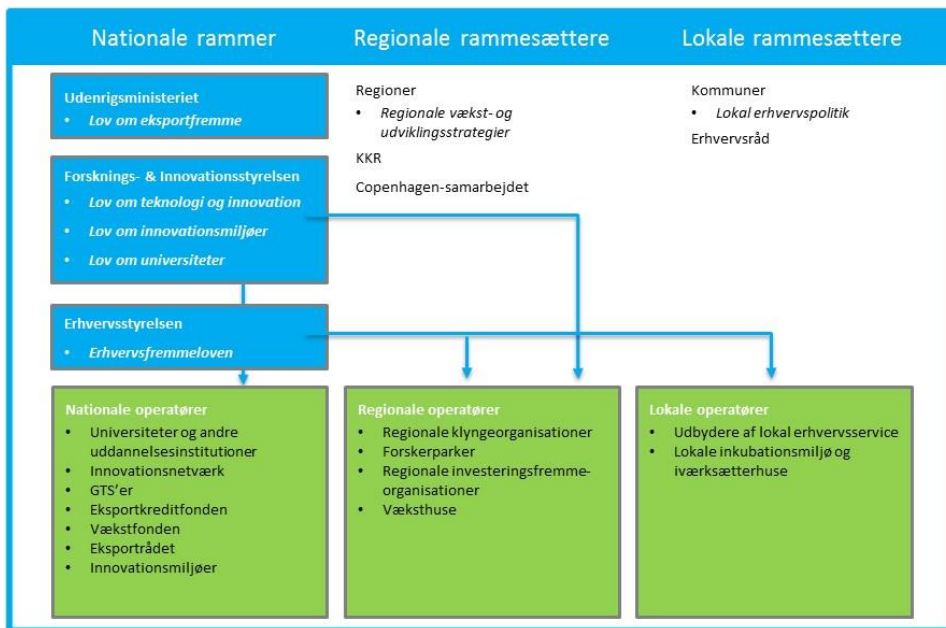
Nationale rammer

Regionale rammesættere

Lokale rammesættere

Udenrigsministeriet
• Lov om eksportfremme

Forsknings- & Innovationsstyrelsen
• Lov om teknologi og innovation
• Lov om innovationsmiljøer
• Lov om universiteter

Erhvervsstyrelsen
• Erhvervsfremmeloven

Regioner
• Regionale vækst- og udviklingsstrategier

KKR

Copenhagen-samarbejdet

Kommuner
• Lokal erhvervspolitik

Erhvervsråd

Nationale operatører
• Universiteter og andre uddannelsesinstitutioner
• Innovationsnetværk
• GTS'er
• Eksportkreditfonden
• Vækstfonden
• Eksportrådet
• Innovationsmiljøer

Regionale operatører
• Regionale klyngeorganisationer
• Forskerparker
• Regionale investeringsfremme-organisationer
• Væksthuse

Lokale operatører
• Udbydere af lokal erhvervsservice
• Lokale inkubationsmiljø og iværksætterhuse